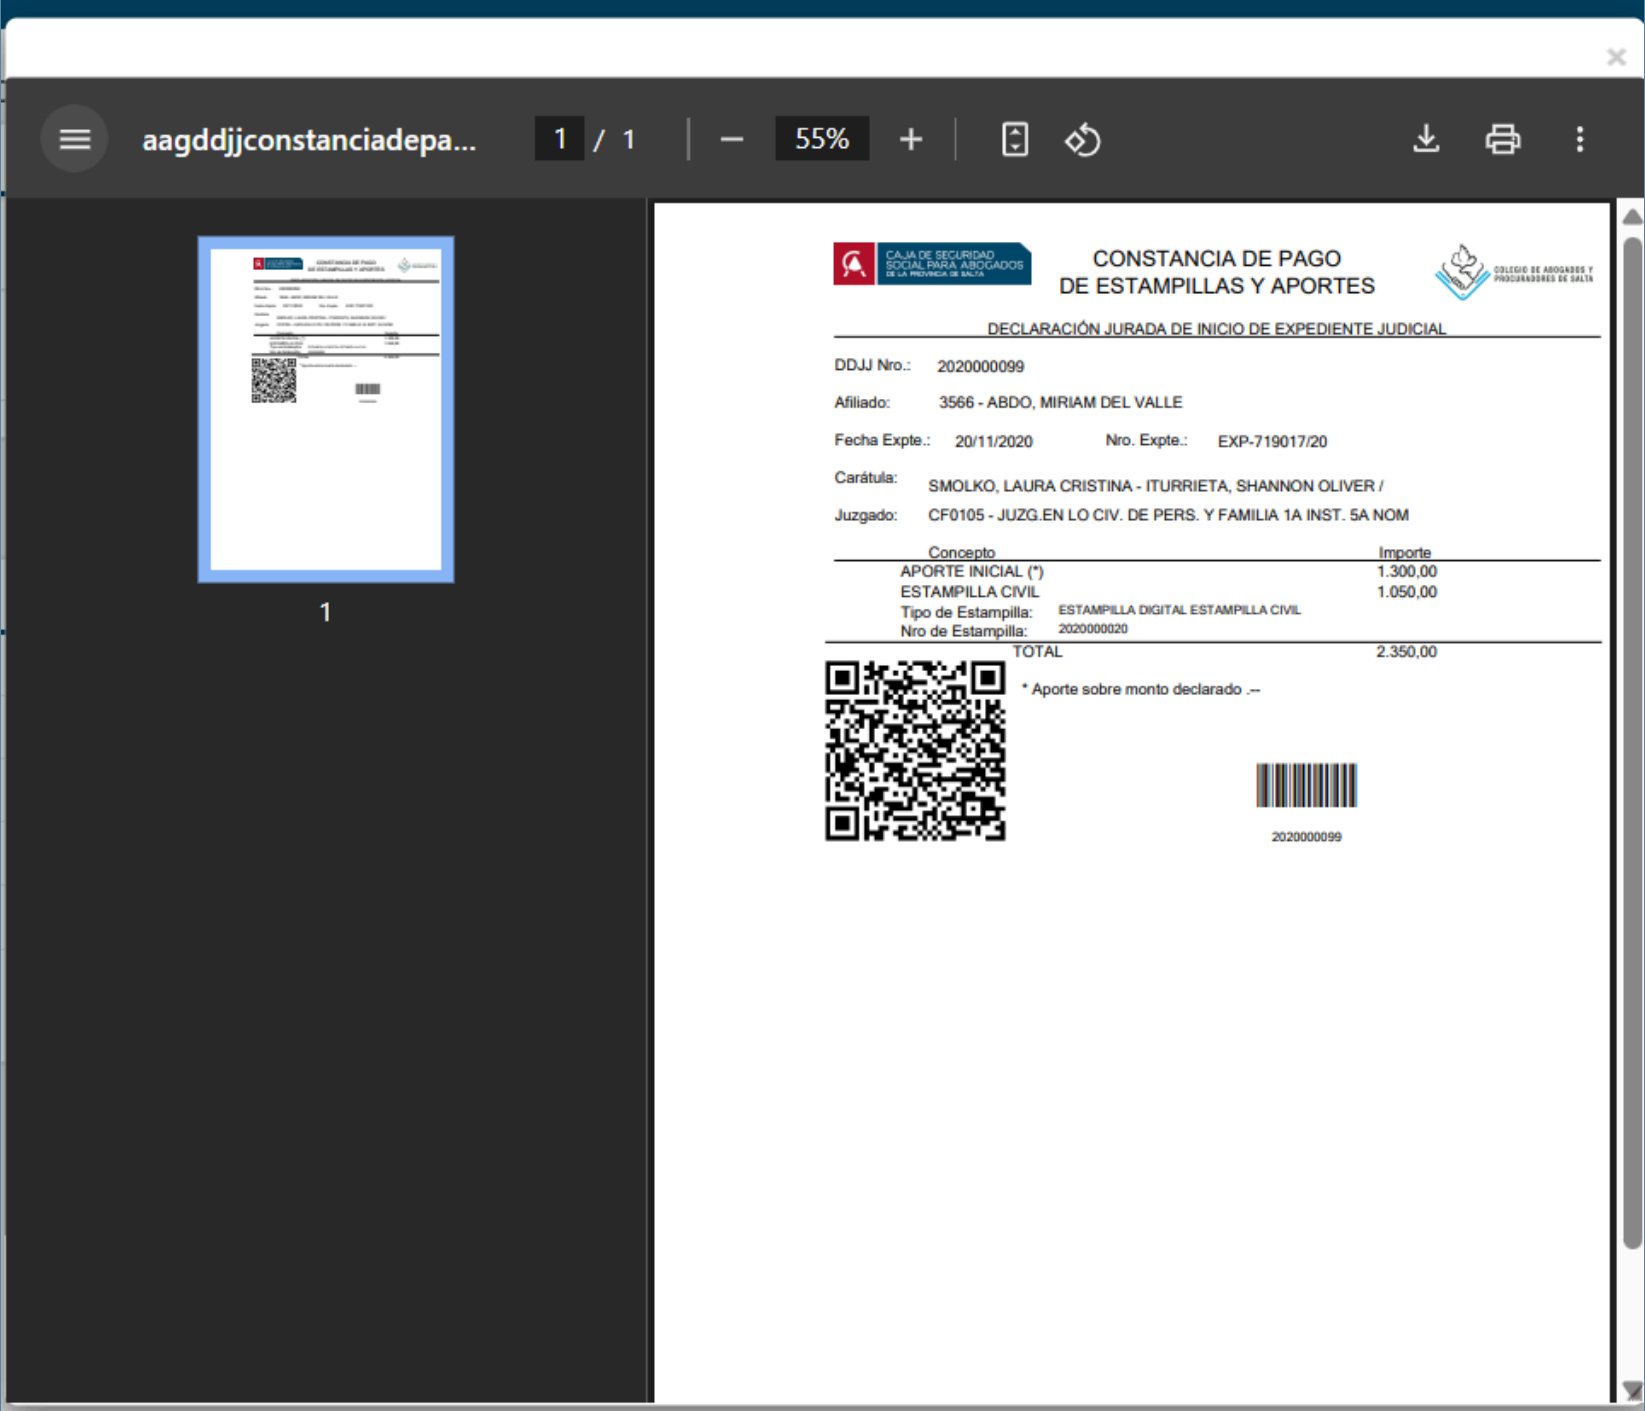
aagddjjconstanciadepa...

1 / 1

55%

1

CAJA DE SEGURIDAD SOCIAL PARA ABOGADOS DE LA PROVINCIA DE SALTA

CONSTANCIA DE PAGO
DE ESTAMPILLAS Y APORTES

COLEGIO DE ABOGADOS Y PROCURADORES DE SALTA

DECLARACIÓN JURADA DE INICIO DE EXPEDIENTE JUDICIAL

DDJJ Nro.: 2020000099

Afiliado: 3566 - ABDO, MIRIAM DEL VALLE

Fecha Expte.: 20/11/2020 Nro. Expte.: EXP-719017/20

Carátula: SMOLKO, LAURA CRISTINA - ITURRIETA, SHANNON OLIVER /

Juzgado: CF0105 - JUZG.EN LO CIV. DE PERS. Y FAMILIA 1A INST. 5A NOM

| Concepto | | Importe |
|---|---|---|
| APORTE INICIAL (*) | | 1.300,00 |
| ESTAMPILLA CIVIL | | 1.050,00 |
| Tipo de Estampilla: | ESTAMPILLA DIGITAL ESTAMPILLA CIVIL | |
| Nro de Estampilla: | 2020000020 | |
| TOTAL | | 2.350,00 |

* Aporte sobre monto declarado .--

2020000099